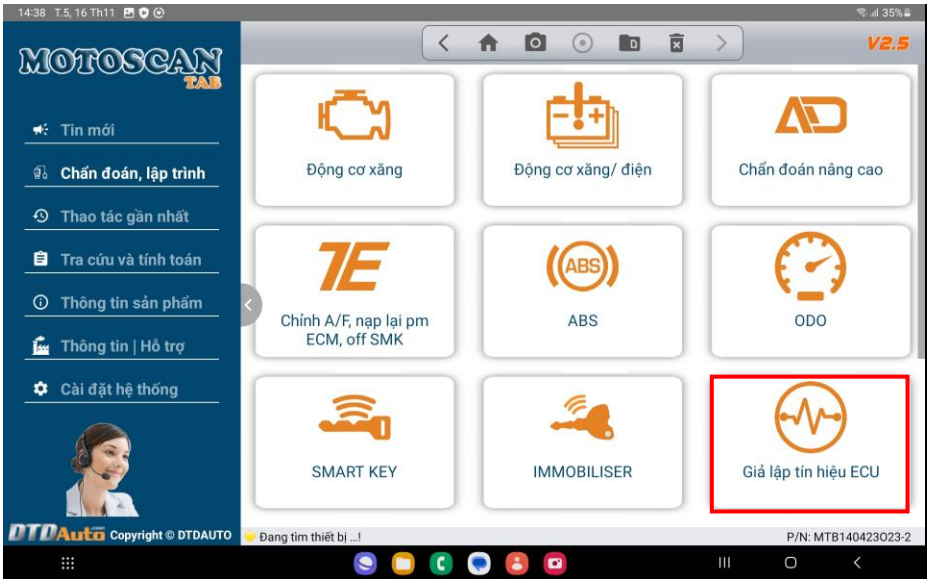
14:38 T.5, 16 Th11

35%

MOTOSCAN
TAB

V2.5

Tin mới

Chẩn đoán, lập trình

Thao tác gần nhất

Tra cứu và tính toán

Thông tin sản phẩm

Thông tin | Hỗ trợ

Cài đặt hệ thống

Động cơ xăng

Động cơ xăng/ điện

Chẩn đoán nâng cao

7E

Chỉnh A/F, nạp lại pm ECM, off SMK

ABS

ABS

ODO

SMART KEY

IMMOBILISER

Giả lập tín hiệu ECU

DTDAuto Copyright © DTDAUTO

Đang tìm thiết bị ...!

P/N: MTB140423O23-2